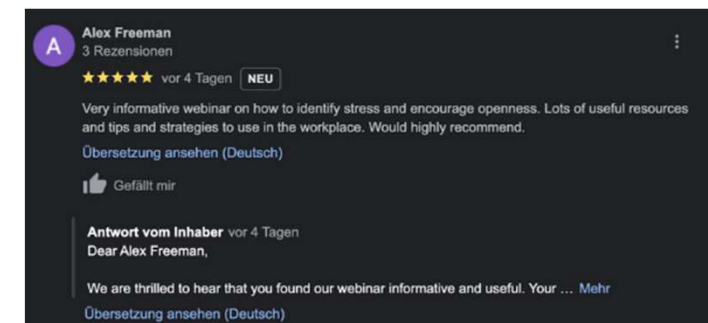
A

Alex Freeman
3 Rezensionen

★★★★★ vor 4 Tagen NEU

Very informative webinar on how to identify stress and encourage openness. Lots of useful resources and tips and strategies to use in the workplace. Would highly recommend.

Übersetzung ansehen (Deutsch)

Gefällt mir

Antwort vom Inhaber vor 4 Tagen
Dear Alex Freeman,

We are thrilled to hear that you found our webinar informative and useful. Your … Mehr

Übersetzung ansehen (Deutsch)